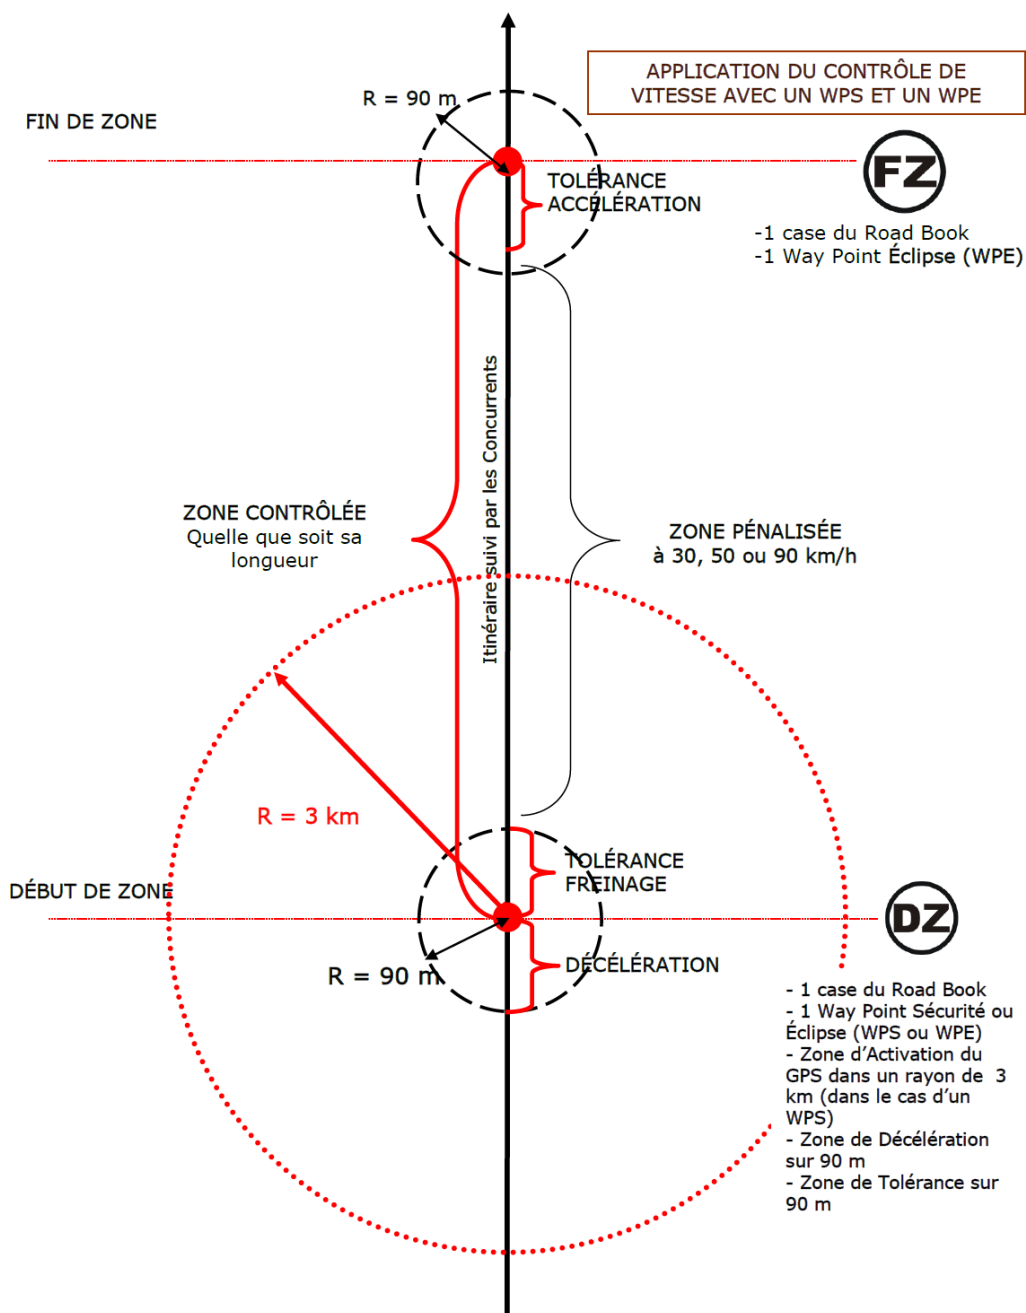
APPLICATION DU CONTRÔLE DE VITESSE AVEC UN WPS ET UN WPE

R = 90 m

FIN DE ZONE

FZ

TOLÉRANCE ACCÉLÉRATION

-1 case du Road Book
-1 Way Point Éclipse (WPE)

Itinéraire suivi par les Concurrents

ZONE CONTRÔLÉE
Quelle que soit sa longueur

ZONE PÉNALISÉE
à 30, 50 ou 90 km/h

R = 3 km

TOLÉRANCE FREINAGE

DÉBUT DE ZONE

DZ

R = 90 m

DÉCÉLÉRATION

- 1 case du Road Book
- 1 Way Point Sécurité ou Éclipse (WPS ou WPE)
- Zone d'Activation du GPS dans un rayon de 3 km (dans le cas d'un WPS)
- Zone de Décélération sur 90 m
- Zone de Tolérance sur 90 m